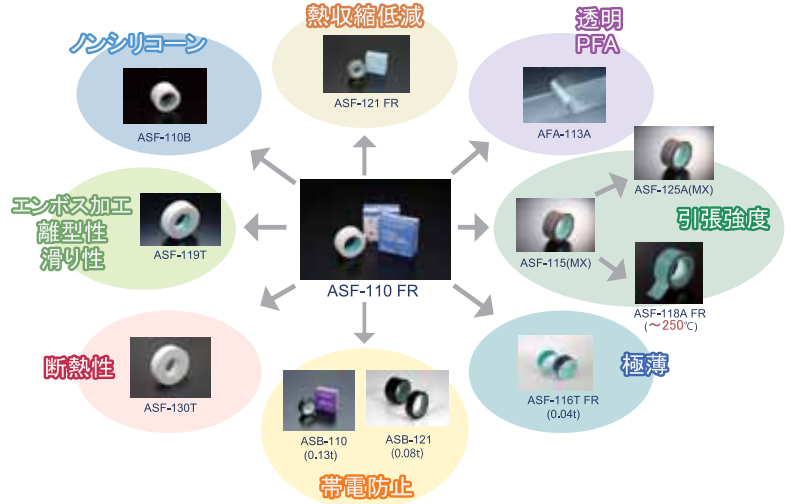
熱収縮低減

ASF-121 FR

ノンシリコーン

ASF-110B

透明
PFA

AFA-113A

エンボス加工
離型性
滑り性

ASF-119T

ASF-110 FR

ASF-125A(MX)

引張強度

ASF-115(MX)

ASF-118A FR
(〜250℃)

断熱性

ASF-130T

極薄

ASF-116T FR
(0.04t)

ASB-110
(0.13t)

ASB-121
(0.08t)

帯電防止